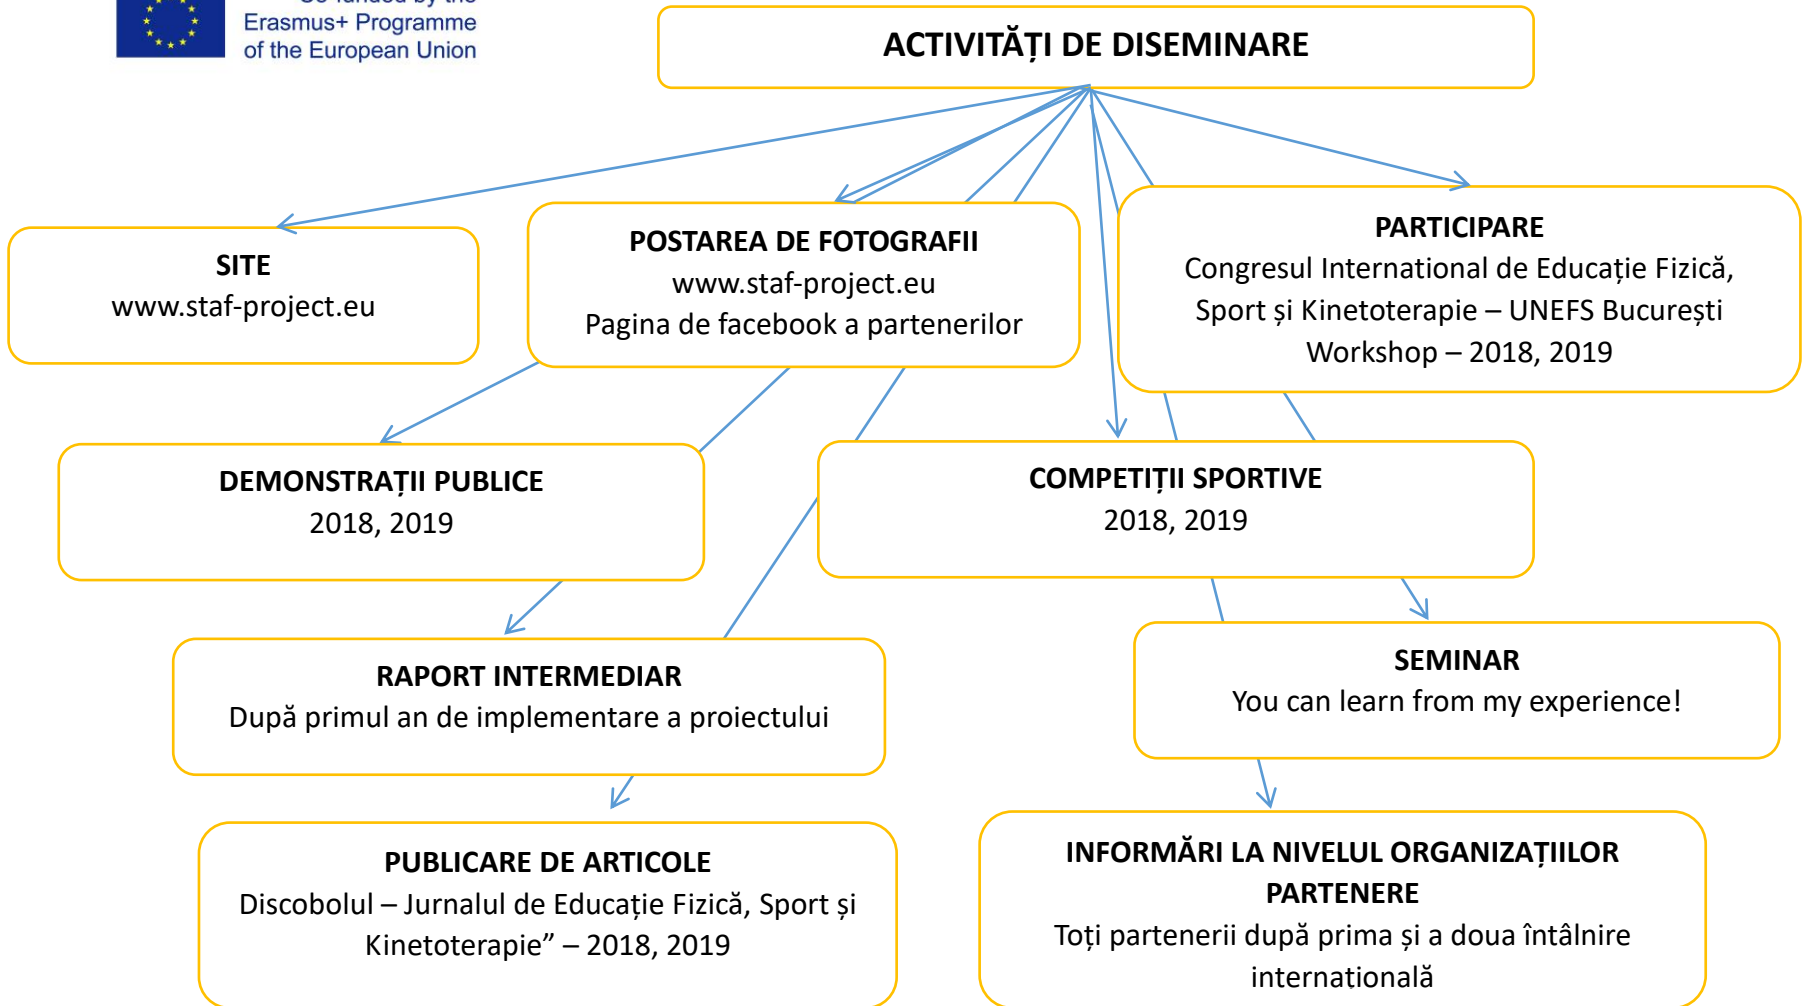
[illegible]
Erasmus+ Programme
of the European Union

ACTIVITĂȚI DE DISEMINARE

SITE
www.staf-project.eu

POSTAREA DE FOTOGRAFII
www.staf-project.eu
Pagina de facebook a partenerilor

PARTICIPARE
Congresul International de Educație Fizică, Sport și Kinetoterapie – UNEFS București
Workshop – 2018, 2019

DEMONSTRAȚII PUBLICE
2018, 2019

COMPETIȚII SPORTIVE
2018, 2019

RAPORT INTERMEDIAR
După primul an de implementare a proiectului

SEMINAR
You can learn from my experience!

PUBLICARE DE ARTICOLE
Discobolul – Jurnalul de Educație Fizică, Sport și Kinetoterapie” – 2018, 2019

INFORMĂRI LA NIVELUL ORGANIZAȚIILOR PARTENERE
Toți partenerii după prima și a doua întâlnire internațională